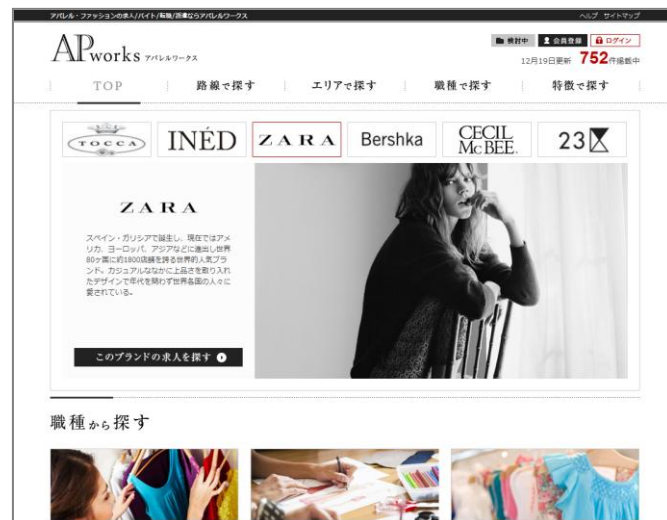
アパレル・ファッションの求人/バイト/転職/派遣ならアパレルワークス

ヘルプ サイトマップ

APworks アパレルワークス

検討中 会員登録 ログイン

12月19日更新 752件掲載中

TOP 路線で探す エリアで探す 職種で探す 特徴で探す

TOCCA INED ZARA Bershka CECIL McBEE 23区

ZARA

スペイン・ガリシアで誕生し、現在ではアメリカ、ヨーロッパ、アジアなどに進出し世界80ヶ国に約1800店舗を誇る世界的人気ブランド。カジュアルななかに上品さを取り入れたデザインで年代を問わず世界各国の人々に愛されている。

このブランドの求人を探す

職種から探す